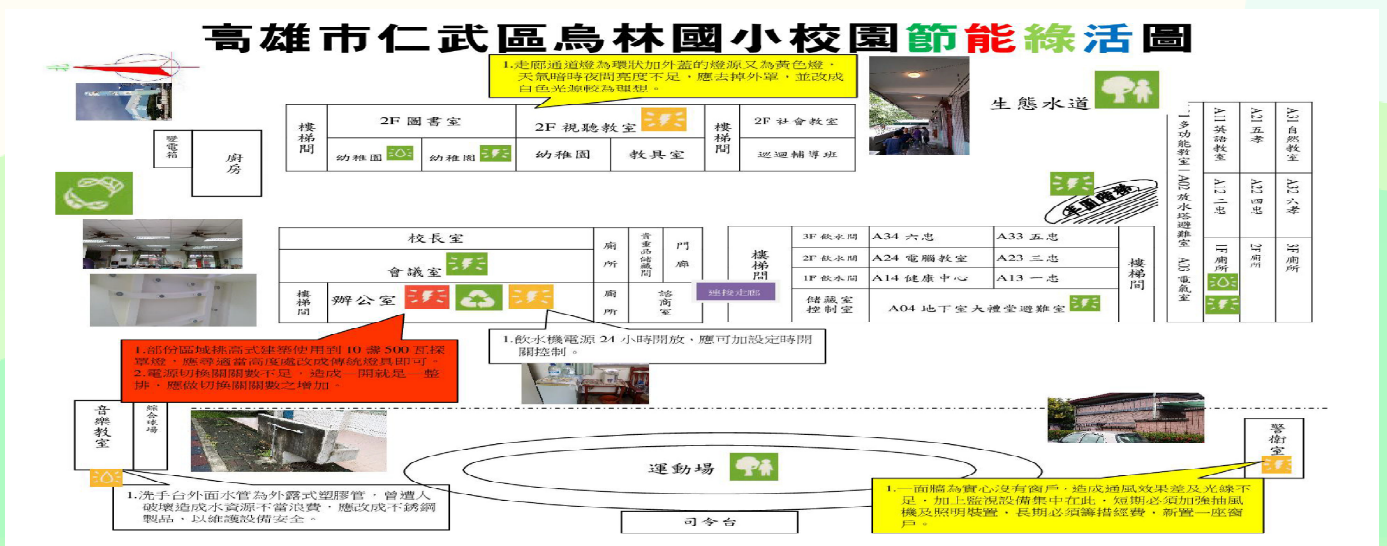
高雄市仁武區烏林國小校園節能綠活圖

1.走廊通道燈為環狀加外蓋的燈源又為黃色燈，天氣略暗時夜間亮度不足，應去掉外罩，並改成白色光源較為理想。

生態水道

變電箱

廚房

樓梯間

2F 圖書室

2F 視聽教室

樓梯間

2F 社會教室

幼稚園

幼稚園

幼稚園

教具室

巡迴輔導班

生態水道

A11 英語教室

A21 五孝

A31 自然教室

A12 仁忠

A22 四忠

A32 六孝

A01 多功能教室 A02 放水塔避難室 A03 電氣室

1F 廁所

2F 廁所

3F 廁所

校長室

會議室

樓梯間

辦公室

廁所

廁所

書畫品儲藏間

門廊

諮商室

連接走廊

樓梯間

3F 飲水間

2F 飲水間

1F 飲水間

儲藏室 控制室

A34 六忠

A33 五忠

A24 電腦教室

A23 三忠

A14 健康中心

A13 一忠

A04 地下室大禮堂避難室

樓梯間

1.部份區域梯高式建築使用到 10 盞 500 瓦探罩燈，應尋適當高度處改成傳統燈具即可。
2.電源切換開關數不足，造成一開就是一整排，應做切換開關數之增加。

1.飲水機電源 24 小時開放，應可加設定時開關控制。

音樂教室

綜合球場

運動場

警衛室

1.洗手台外面水管為外露式塑膠管，曾遭人破壞造成水資源不當浪費，應改成不銹鋼製品，以維護設備安全。

司令台

1.一面牆為實心沒有窗戶，造成通風效果差及光線不足，加上監視設備集中在此，短期必須加強抽風機及照明裝置，長期必須籌措經費，新置一座窗戶。